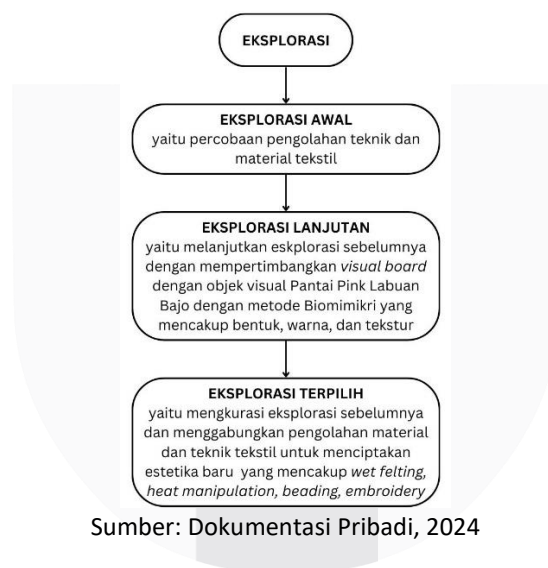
EKSPLORASI

EKSPLORASI AWAL
yaitu percobaan pengolahan teknik dan material tekstil

EKSPLORASI LANJUTAN
yaitu melanjutkan eksplorasi sebelumnya dengan mempertimbangkan visual board dengan objek visual Pantai Pink Labuan Bajo dengan metode Biomimikri yang mencakup bentuk, warna, dan tekstur

EKSPLORASI TERPILIH
yaitu mengkurasi eksplorasi sebelumnya dan menggabungkan pengolahan material dan teknik tekstil untuk menciptakan estetika baru yang mencakup wet felting, heat manipulation, beading, embroidery

Sumber: Dokumentasi Pribadi, 2024